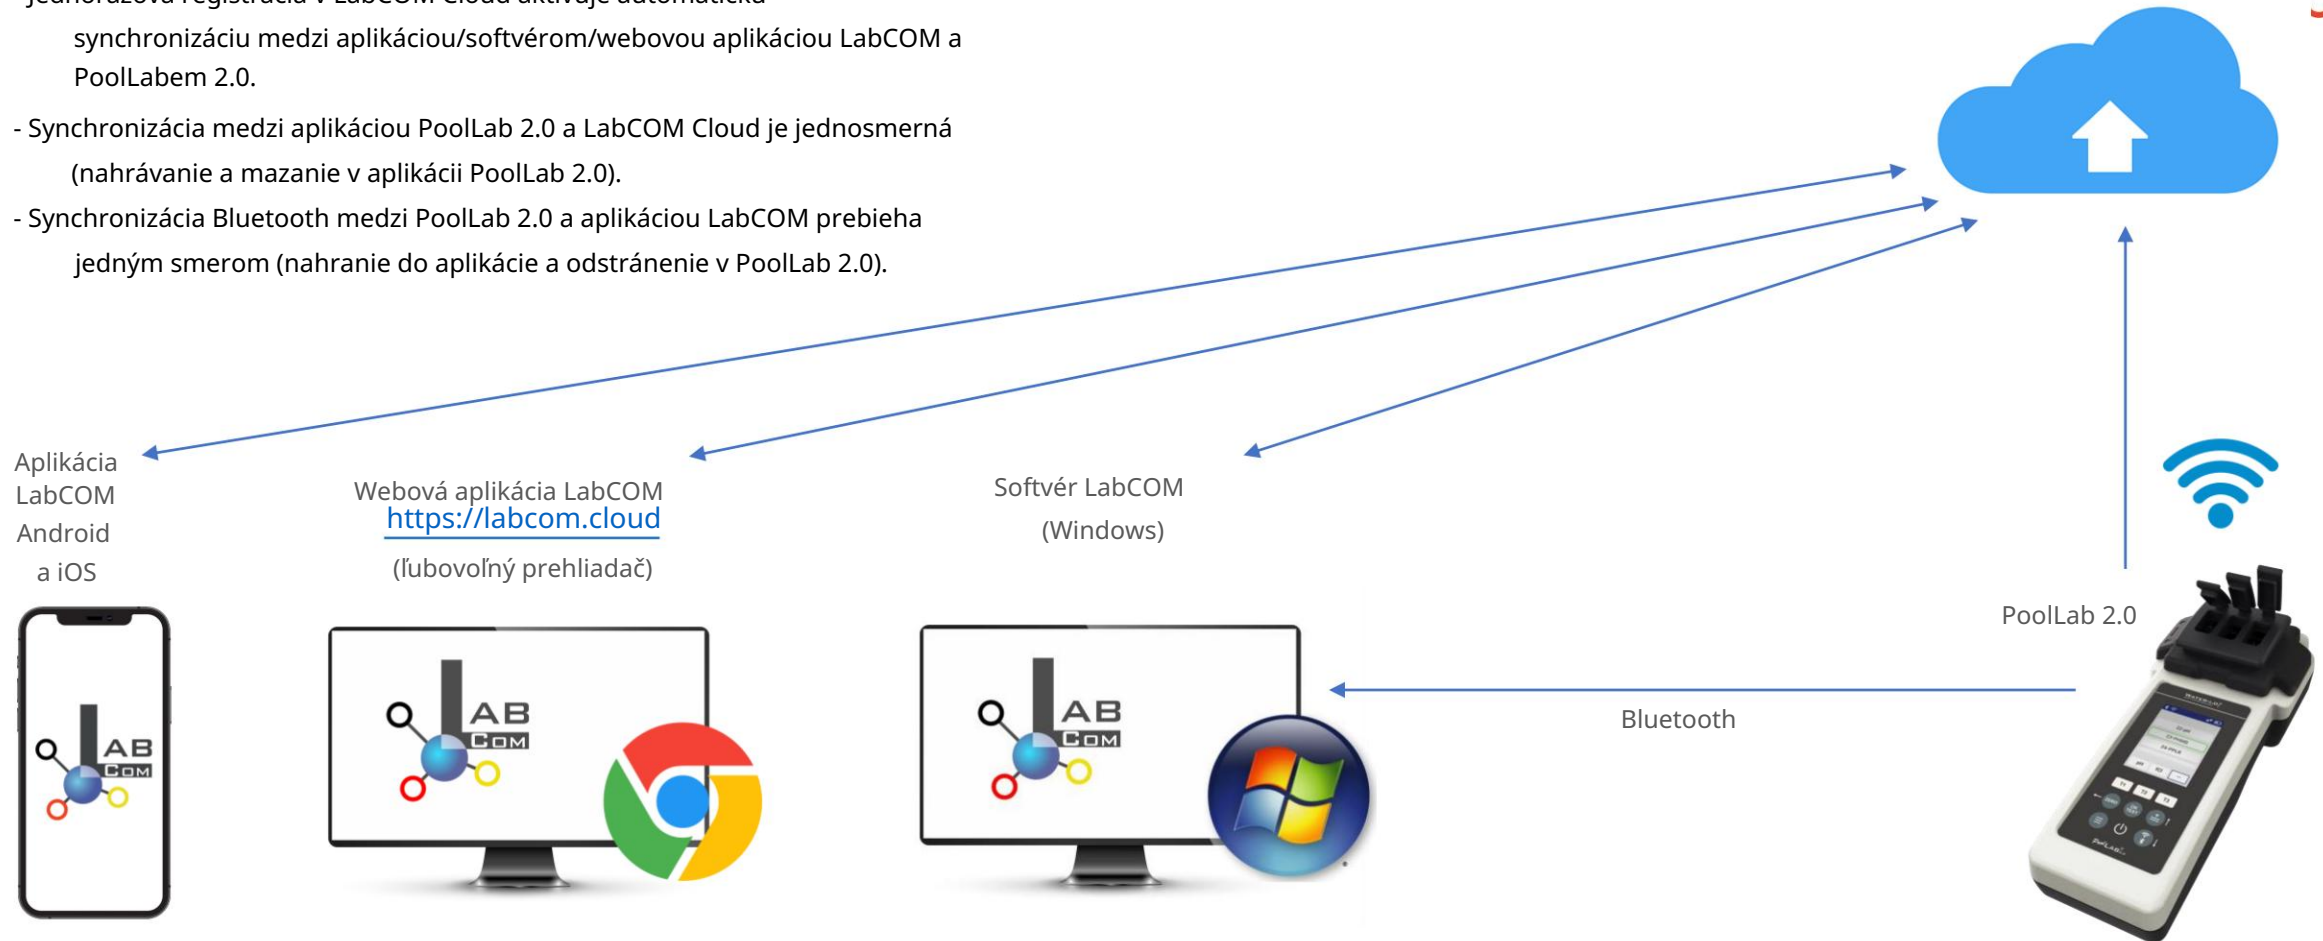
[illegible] synchronizáciu medzi aplikáciou/softvérom/webovou aplikáciou LabCOM a PoolLabem 2.0.

- Synchronizácia medzi aplikáciou PoolLab 2.0 a LabCOM Cloud je jednosmerná (nahrávanie a mazanie v aplikácii PoolLab 2.0).

- Synchronizácia Bluetooth medzi PoolLab 2.0 a aplikáciou LabCOM prebieha jedným smerom (nahranie do aplikácie a odstránenie v PoolLab 2.0).

Aplikácia LabCOM Android a iOS

Webová aplikácia LabCOM https://labcom.cloud (ľubovoľný prehliadač)

Softvér LabCOM (Windows)

PoolLab 2.0

Bluetooth

LAB COM

LAB COM

LAB COM